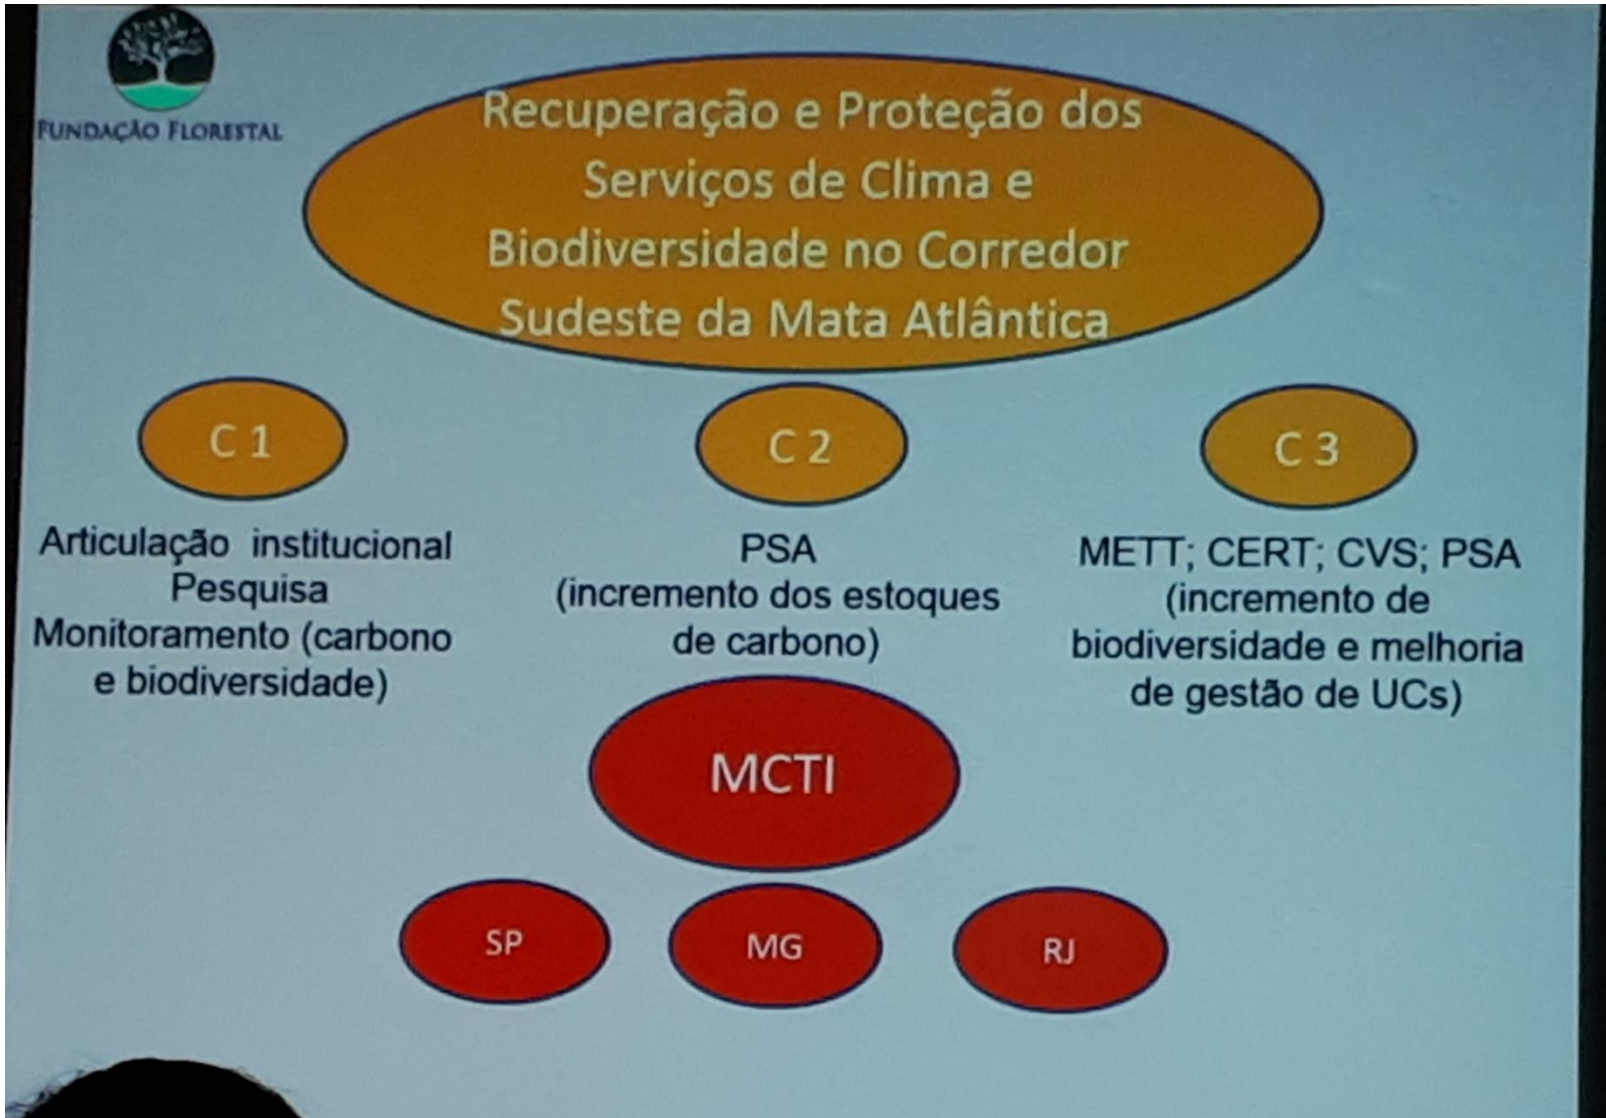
Fundação Florestal

Recuperação e Proteção dos Serviços de Clima e Biodiversidade no Corredor Sudeste da Mata Atlântica

C 1

C 2

C 3

Articulação institucional
Pesquisa
Monitoramento (carbono e biodiversidade)

PSA
(incremento dos estoques de carbono)

METT; CERT; CVS; PSA
(incremento de biodiversidade e melhoria de gestão de UCs)

MCTI

SP

MG

RJ